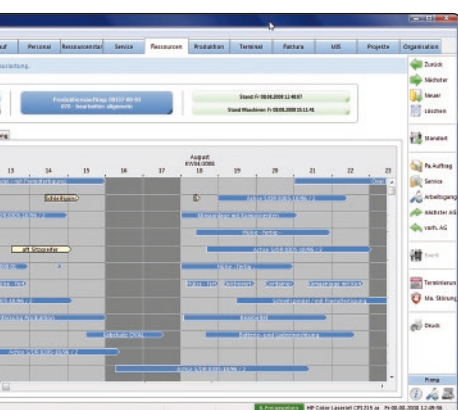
auf
Personal
Ressourcenmanager
Service
Ressourcen
Produktion
Terminal
Fuhrpark
MIS
Projekte
Organisation

Zurück
Nächster
Neuer
Löschen
Standard
Fa.Auftrag
Service
Arbeitsgang
Nächster AG
vorh. AG
Terminierung
Ma. Störung
Druck

Stand Fr 08.08.2008 12:40:07
Stand Maschinen Fr 08.08.2008 15:11:41

August
KW34/2008
13
14
15
16
17
18
19
20
21
22
23

Schleifen
Montage - Fertig -
Auftr. Schleifen
Montage - Fertig -

Prama
HP Color LaserJet CP1215 in
Fr 08.08.2008 12:49:06